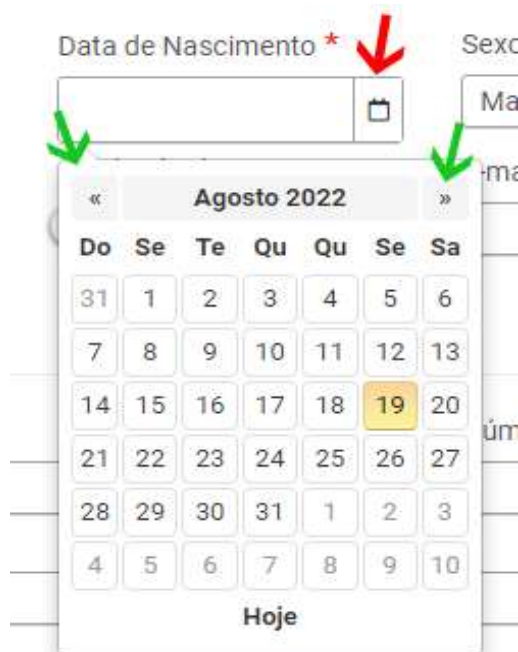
Data de Nascimento *

Sexo

Ma

-ma

úm

«

Agosto 2022

»

| Do | Se | Te | Qu | Qu | Se | Sa |
|---|---|---|---|---|---|---|
| 31 | 1 | 2 | 3 | 4 | 5 | 6 |
| 7 | 8 | 9 | 10 | 11 | 12 | 13 |
| 14 | 15 | 16 | 17 | 18 | 19 | 20 |
| 21 | 22 | 23 | 24 | 25 | 26 | 27 |
| 28 | 29 | 30 | 31 | 1 | 2 | 3 |
| 4 | 5 | 6 | 7 | 8 | 9 | 10 |

Hoje